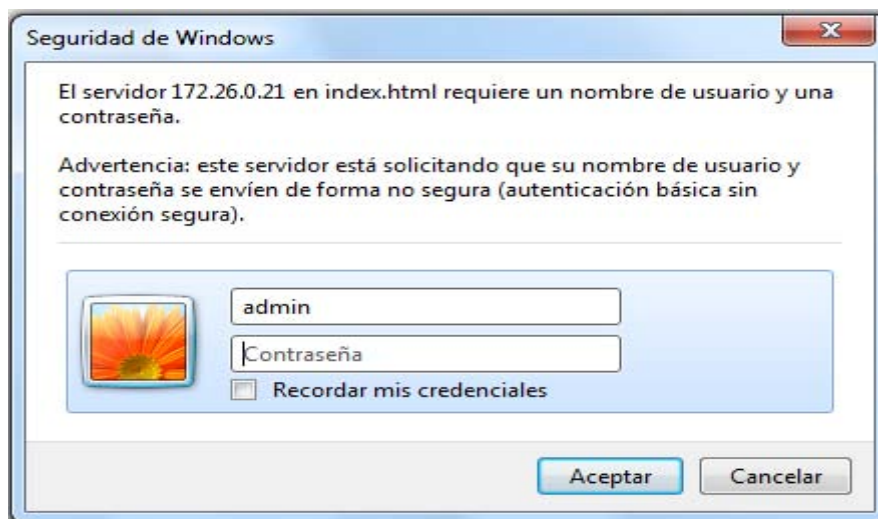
Seguridad de Windows

El servidor 172.26.0.21 en index.html requiere un nombre de usuario y una contraseña.

Advertencia: este servidor está solicitando que su nombre de usuario y contraseña se envíen de forma no segura (autenticación básica sin conexión segura).

admin

Contraseña

Recordar mis credenciales

Aceptar

Cancelar